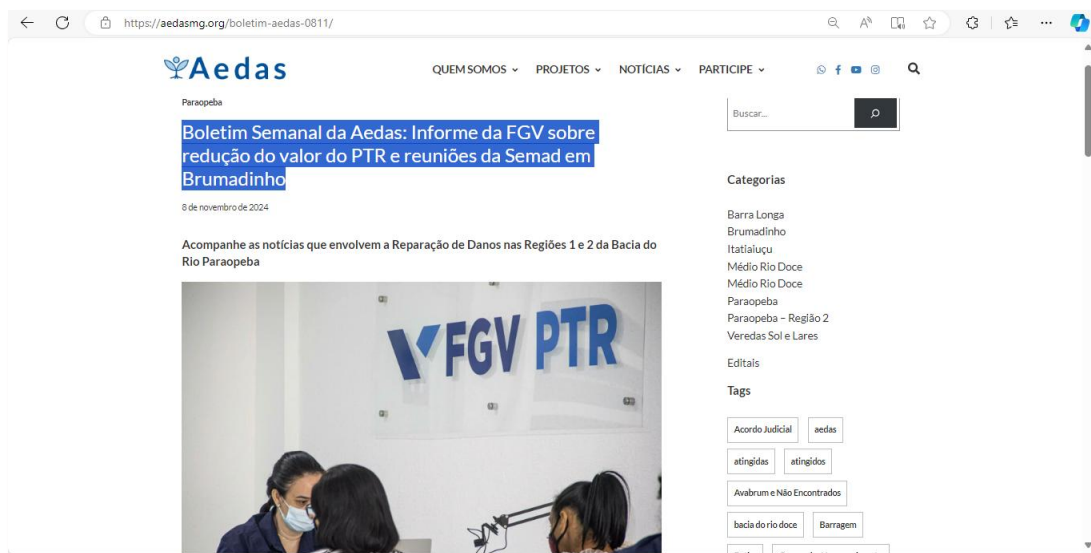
https://aedasmg.org/boletim-aedas-0811/

Aedas

QUEM SOMOS ⌄ PROJETOS ⌄ NOTÍCIAS ⌄ PARTICIPE ⌄

Paraopeba

Boletim Semanal da Aedas: Informe da FGV sobre redução do valor do PTR e reuniões da Semad em Brumadinho

8 de novembro de 2024

Acompanhe as notícias que envolvem a Reparação de Danos nas Regiões 1 e 2 da Bacia do Rio Paraopeba

FGV PTR

Buscar...

Categorias

Barra Longa
Brumadinho
Itatiaiuçu
Médio Rio Doce
Médio Rio Doce
Paraopeba
Paraopeba – Região 2
Veredas Sol e Lares

Editais

Tags

Acordo Judicial
aedas
atingidas
atingidos
Avabrum e Não Encontrados
bacia do rio doce
Barragem
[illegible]